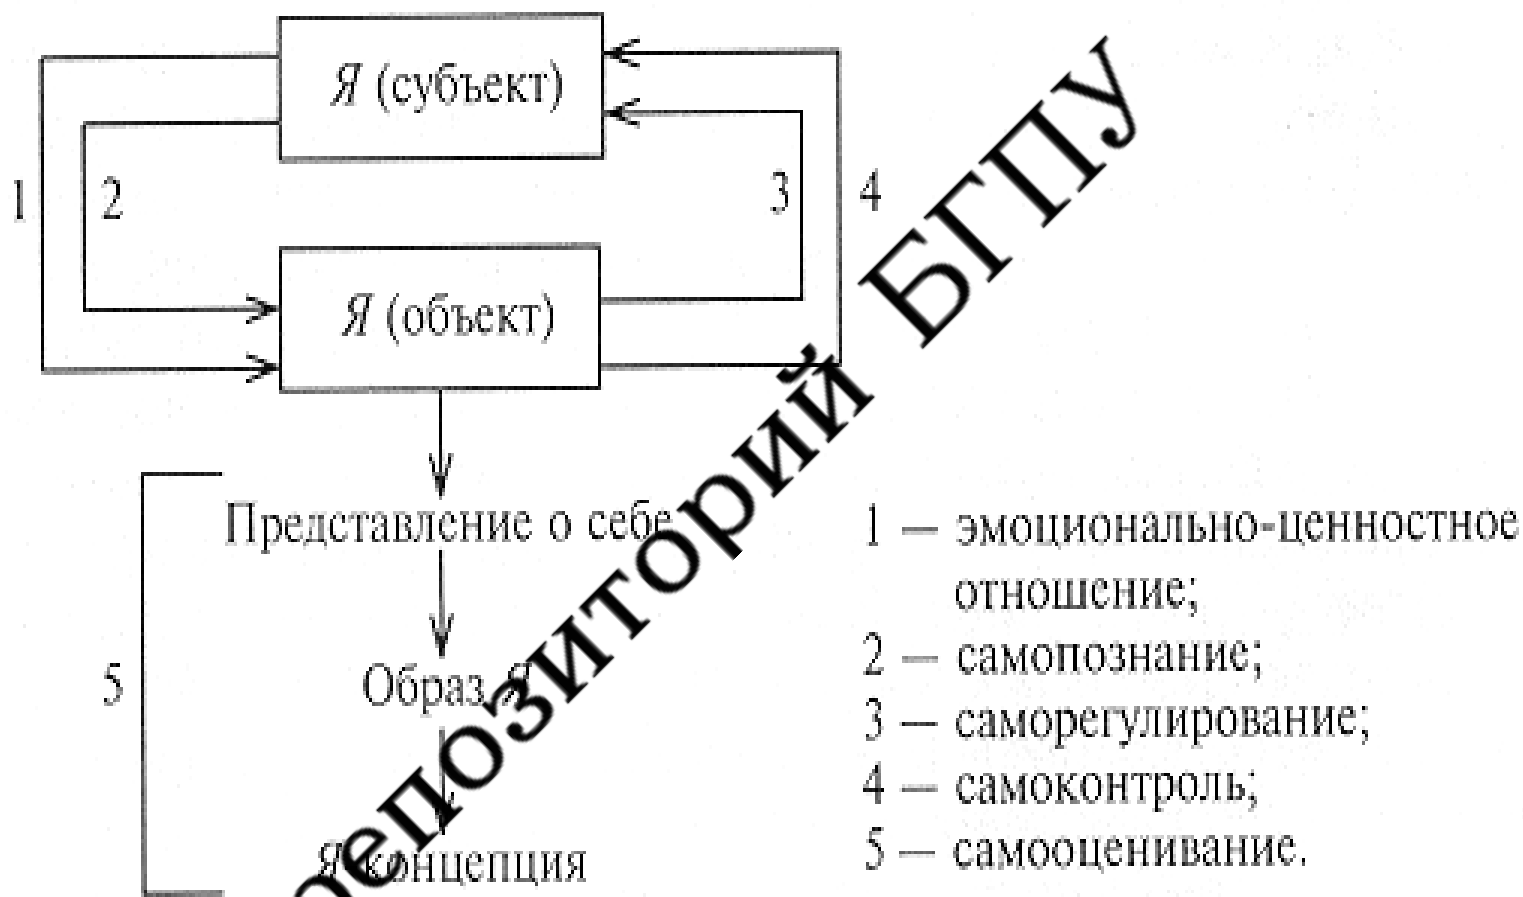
Я (субъект)

1

2

3

4

Я (объект)

5

Представление о себе

Образ Я

Я-концепция

1 — эмоционально-ценностное отношение;
2 — самопознание;
3 — саморегулирование;
4 — самоконтроль;
5 — самооценивание.

Репозиторий БГПУ